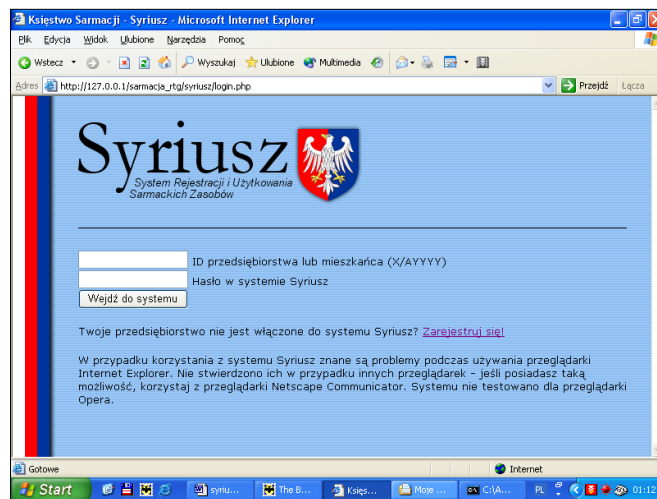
Księstwo Sarmacji - Syriusz - Microsoft Internet Explorer

Plik Edycja Widok Ulubione Narzędzia Pomoc

Wstecz Wyszukaj Ulubione Multimedia

Adres http://127.0.0.1/sarmacja_rtg/syriusz/login.php

Przejdź Łącza

Syriusz
System Rejestracji i Użytkowania Sarmackich Zasobów

ID przedsiębiorstwa lub mieszkańca (X/AYYYY)

Hasło w systemie Syriusz

Wejdź do systemu

Twoje przedsiębiorstwo nie jest włączone do systemu Syriusz? Zarejestruj się!

W przypadku korzystania z systemu Syriusz znane są problemy podczas używania przeglądarki Internet Explorer. Nie stwierdzono ich w przypadku innych przeglądarek - jeśli posiadasz taką możliwość, korzystaj z przeglądarki Netscape Communicator. Systemu nie testowano dla przeglądarki Opera.

Gotowe

Internet

Start

syriu...

The B...

Księs...

Moje ...

C:\A...

PL

01:12